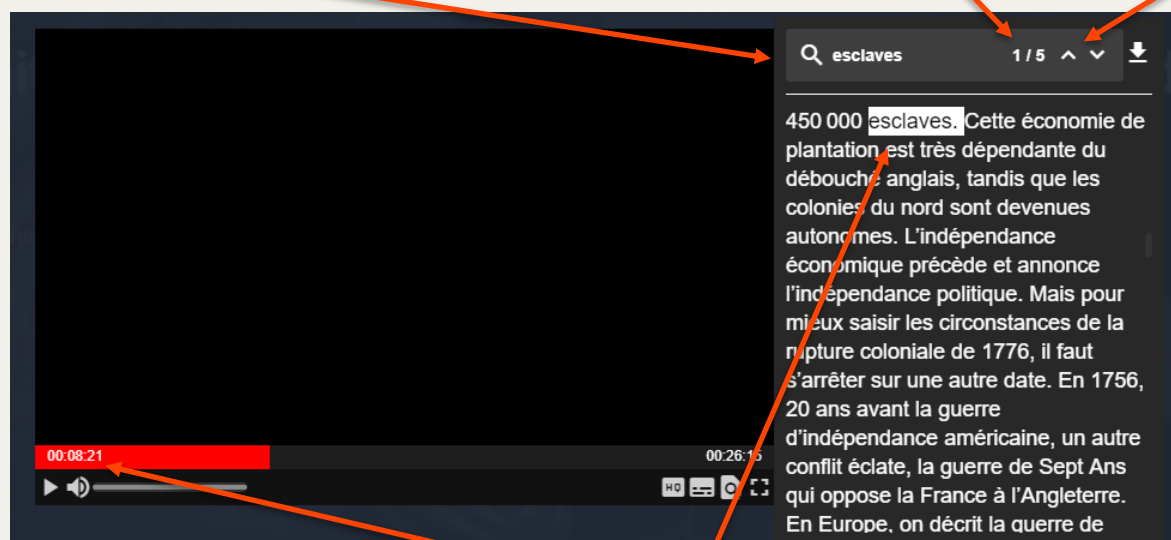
esclaves 1 / 5

450 000 esclaves. Cette économie de plantation est très dépendante du débouché anglais, tandis que les colonies du nord sont devenues autonomes. L'indépendance économique précède et annonce l'indépendance politique. Mais pour mieux saisir les circonstances de la rupture coloniale de 1776, il faut s'arrêter sur une autre date. En 1756, 20 ans avant la guerre d'indépendance américaine, un autre conflit éclate, la guerre de Sept Ans qui oppose la France à l'Angleterre. En Europe, on décrit la guerre de

00:08:21
00:26:15
HQ